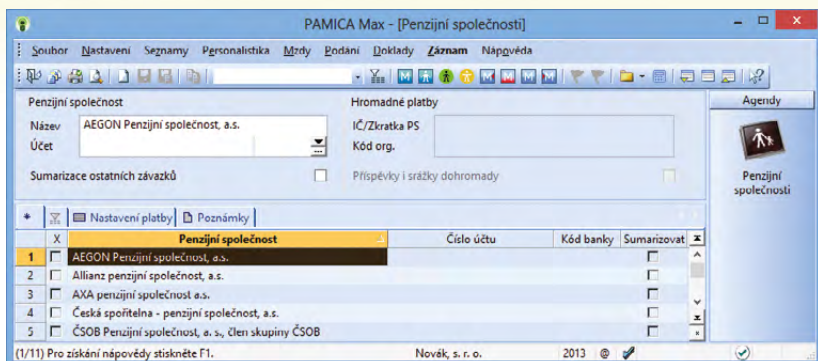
PAMICA Max - [Penzijní společnosti]

Soubor Nastavení Seznamy Personalistika Mzdy Podání Doklady Záznam Nápověda

Penzijní společnost

Název AEGON Penzijní společnost, a.s.

Účet

Hromadné platby

IČ/Zkratka PS

Kód org.

Sumarizace ostatních závazků

Příspěvky i srážky dohromady

Agendy

Penzijní společnosti

Nastavení platby | Poznámky

| | X | Penzijní společnost | Číslo účtu | Kód banky | Sumarizovat |
|---|---|---|---|---|---|
| 1 | | AEGON Penzijní společnost, a.s. | | | |
| 2 | | Allianz penzijní společnost, a.s. | | | |
| 3 | | AXA penzijní společnost a.s. | | | |
| 4 | | Česká spořitelna - penzijní společnost, a.s. | | | |
| 5 | | ČSOB Penzijní společnost, a. s., člen skupiny ČSOB | | | |

(1/11) Pro získání nápovědy stiskněte F1. Novák, s. r. o. 2013 @